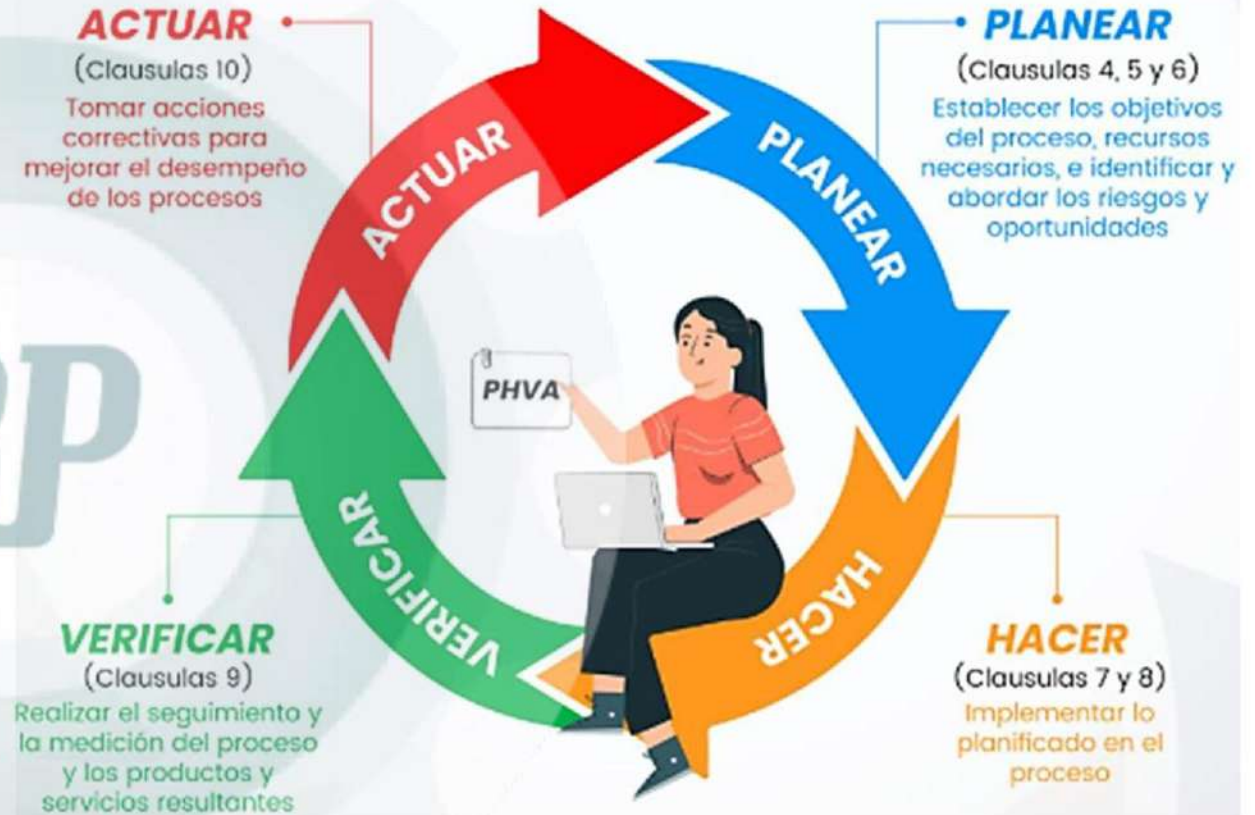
ACTUAR
(Clausulas 10)
Tomar acciones correctivas para mejorar el desempeño de los procesos

PLANEAR
(Clausulas 4, 5 y 6)
Establecer los objetivos del proceso, recursos necesarios, e identificar y abordar los riesgos y oportunidades

ACTUAR

PLANEAR

PHVA

VERIFICAR

HACER

VERIFICAR
(Clausulas 9)
Realizar el seguimiento y la medición del proceso y los productos y servicios resultantes

HACER
(Clausulas 7 y 8)
Implementar lo planificado en el proceso